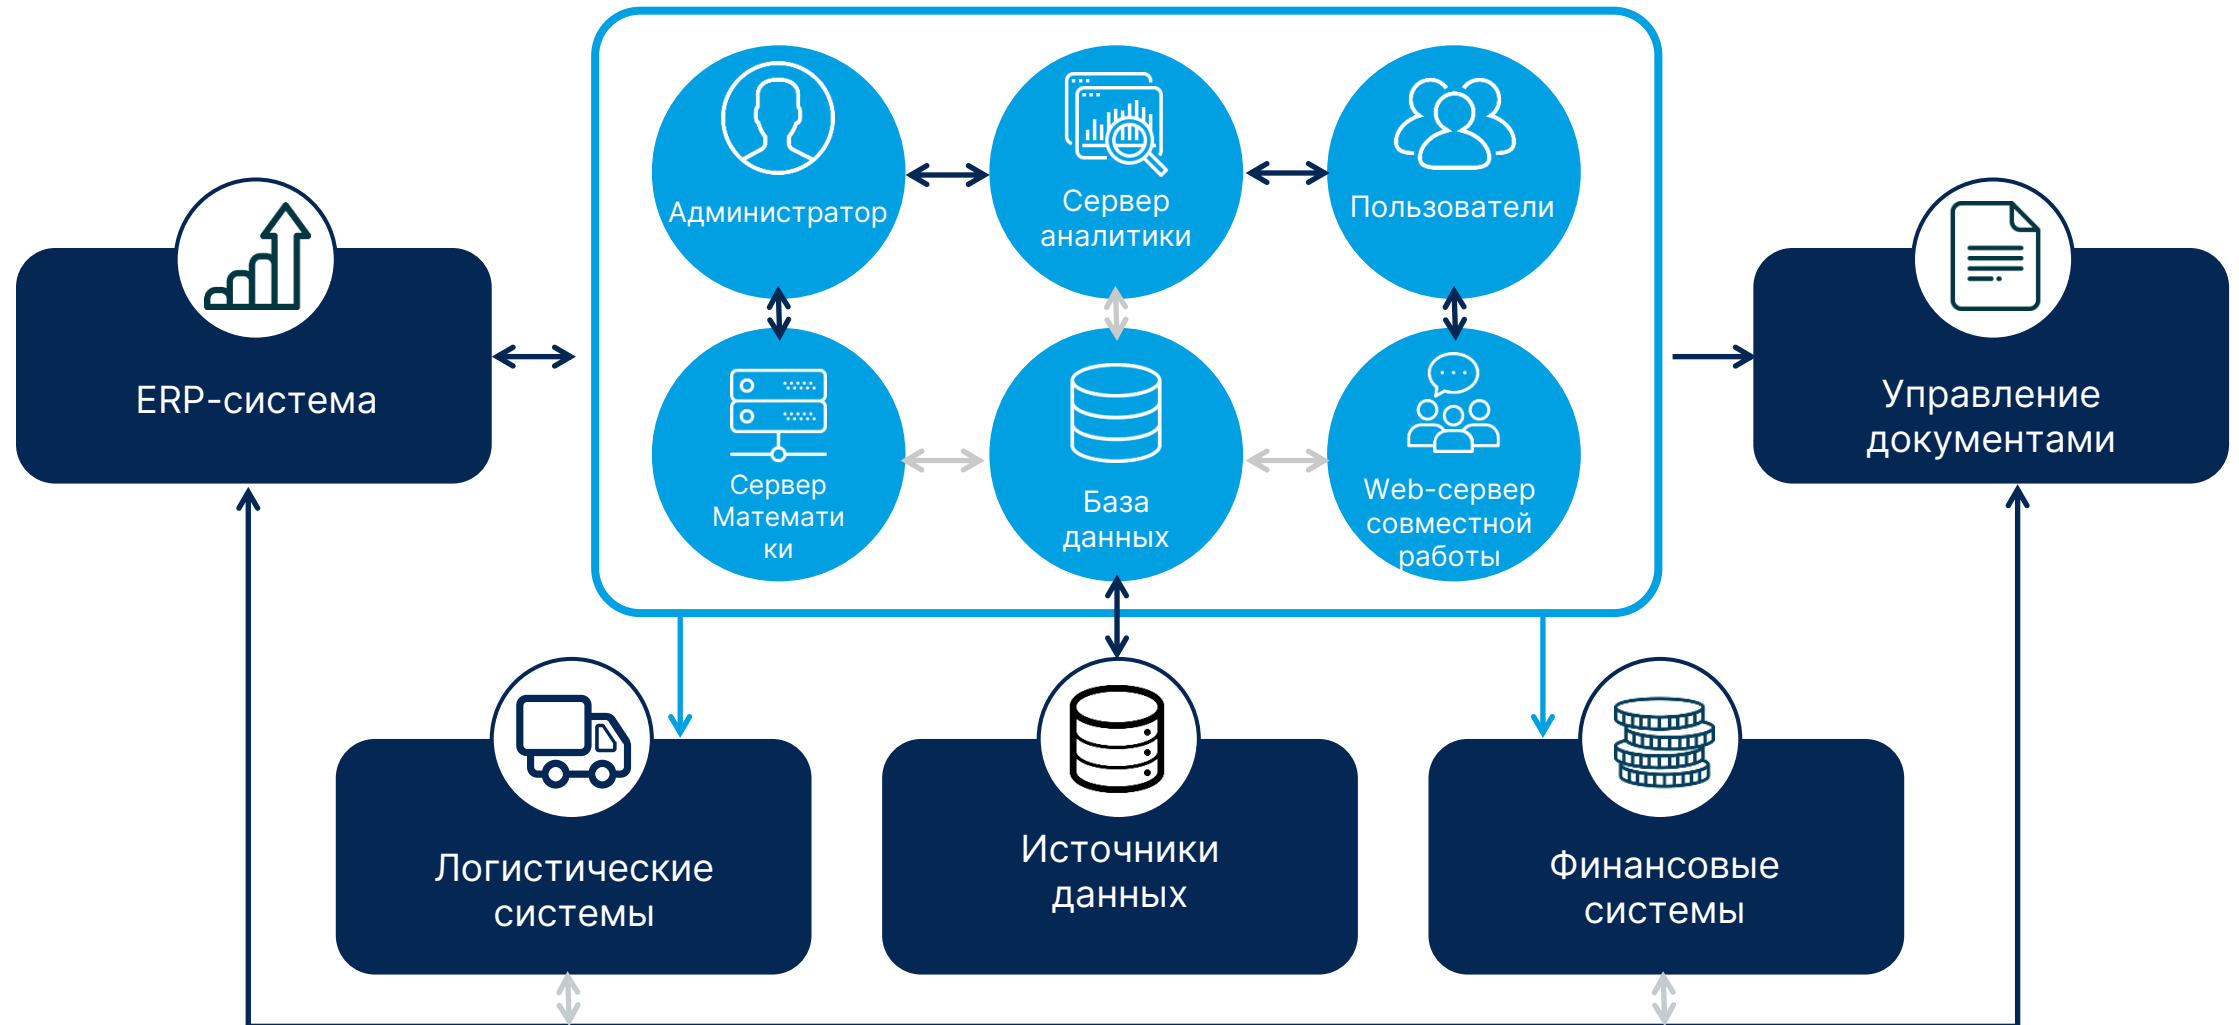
Администратор

Сервер аналитики

Пользователи

ERP-система

Сервер Математи ки

База данных

Web-сервер совместной работы

Управление документами

Логистические системы

Источники данных

Финансовые системы